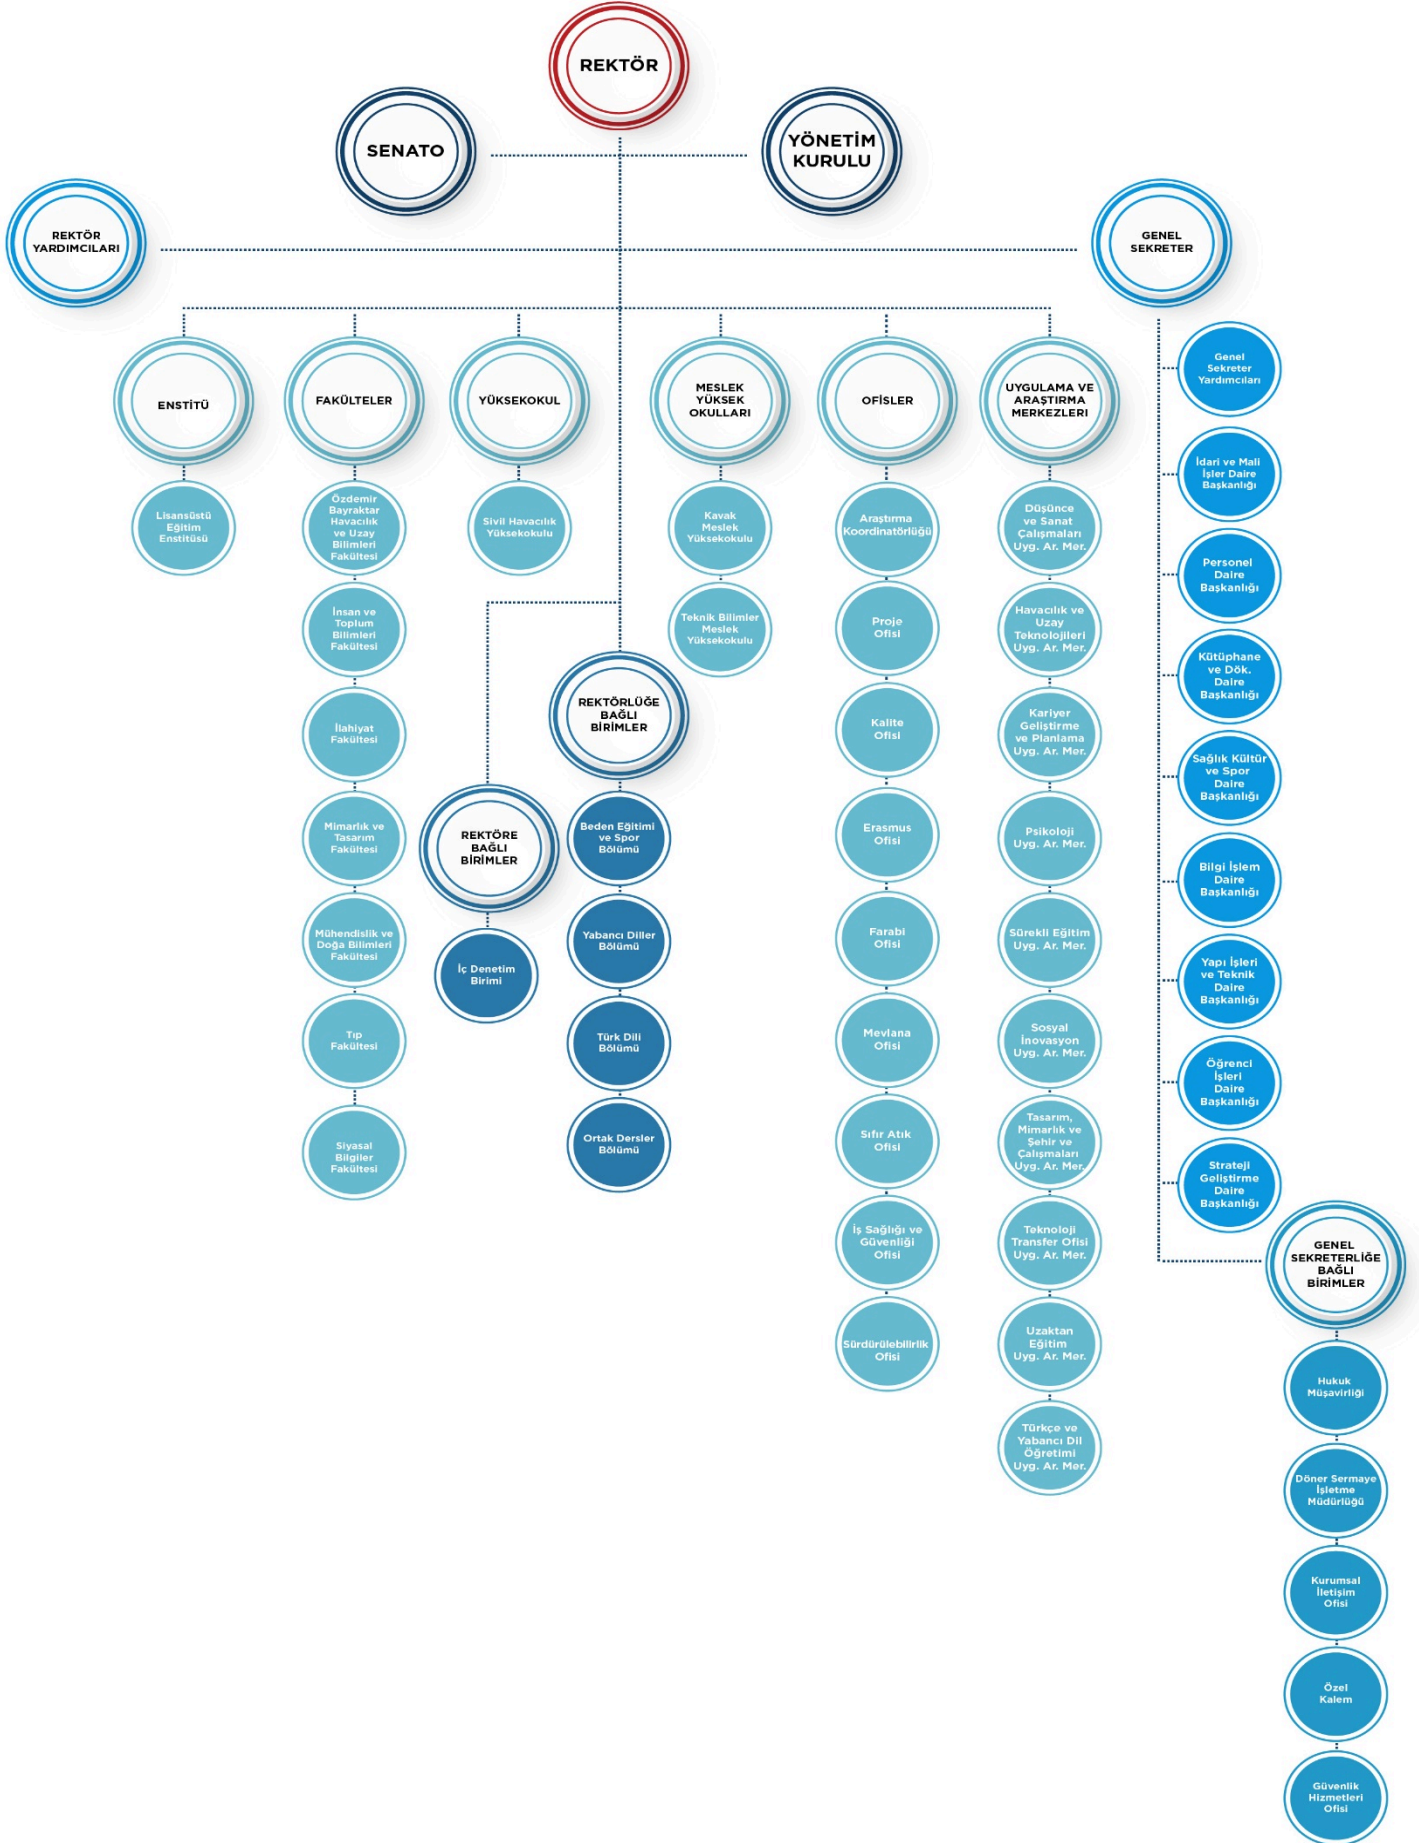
REKTÖR

SENATO

YÖNETİM KURULU

REKTÖR YARDIMCILARI

GENEL SEKRETER

ENSTİTÜ

Lisansüstü Eğitim Enstitüsü

FAKÜLTELER

Özdemir Bayraktar Havacılık ve Uzay Bilimleri Fakültesi

İnsan ve Toplum Bilimleri Fakültesi

İlahiyat Fakültesi

Mimarlık ve Tasarım Fakültesi

Mühendislik ve Doğa Bilimleri Fakültesi

Tıp Fakültesi

Siyasal Bilgiler Fakültesi

YÜKSEKOKUL

Sivil Havacılık Yüksekokulu

MESLEK YÜKSEK OKULLARI

Kavak Meslek Yüksekokulu

Teknik Bilimler Meslek Yüksekokulu

REKTÖRLÜĞE BAĞLI BİRİMLER

Beden Eğitimi ve Spor Bölümü

Yabancı Diller Bölümü

Türk Dili Bölümü

Ortak Dersler Bölümü

REKTÖRE BAĞLI BİRİMLER

İç Denetim Birimi

OFİSLER

Araştırma Koordinatörlüğü

Proje Ofisi

Kalite Ofisi

Erasmus Ofisi

Farabi Ofisi

Mevlana Ofisi

Sıfır Atık Ofisi

İş Sağlığı ve Güvenliği Ofisi

Sürdürülebilirlik Ofisi

UYGULAMA VE ARAŞTIRMA MERKEZLERİ

Düşünce ve Sanat Çalışmaları Uyg. Ar. Mer.

Havacılık ve Uzay Teknolojileri Uyg. Ar. Mer.

Kariyer Geliştirme ve Planlama Uyg. Ar. Mer.

Psikoloji Uyg. Ar. Mer.

Sürekli Eğitim Uyg. Ar. Mer.

Sosyal İnovasyon Uyg. Ar. Mer.

Tasarım, Mimarlık ve Şehir ve Çalışmaları Uyg. Ar. Mer.

Teknoloji Transfer Ofisi Uyg. Ar. Mer.

Uzaktan Eğitim Uyg. Ar. Mer.

Türkçe ve Yabancı Dil Öğretimi Uyg. Ar. Mer.

Genel Sekreter Yardımcıları

İdari ve Mali İşler Daire Başkanlığı

Personel Daire Başkanlığı

Kütüphane ve Dök. Daire Başkanlığı

Sağlık Kültür ve Spor Daire Başkanlığı

Bilgi İşlem Daire Başkanlığı

Yapı İşleri ve Teknik Daire Başkanlığı

Öğrenci İşleri Daire Başkanlığı

Strateji Geliştirme Daire Başkanlığı

GENEL SEKRETERLİĞE BAĞLI BİRİMLER

Hukuk Müşavirliği

Döner Sermaye İşletme Müdürlüğü

Kurumsal İletişim Ofisi

Özel Kalem

Güvenlik Hizmetleri Ofisi